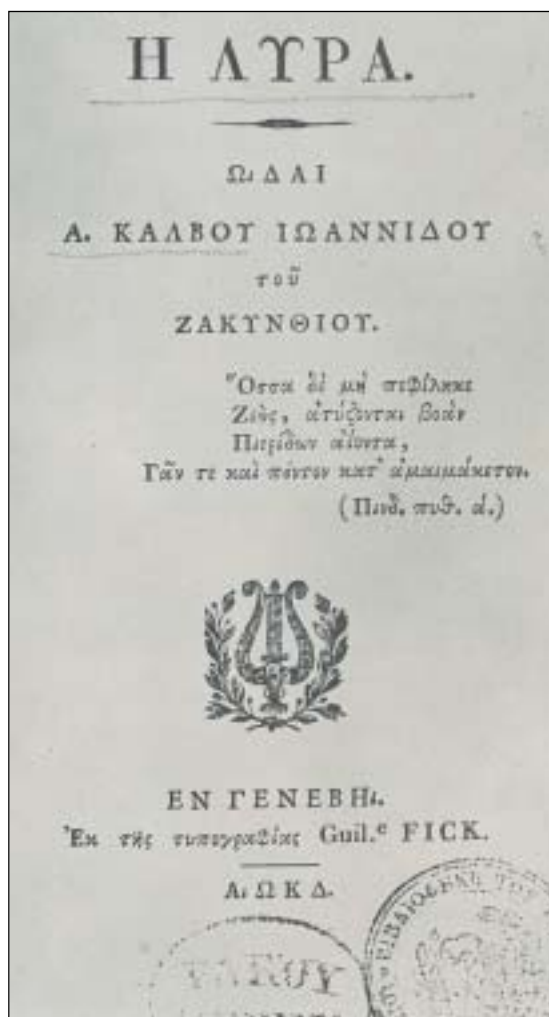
Η ΛΥΡΑ.

ΩΔΑΙ

Α. ΚΑΛΒΟΥ ΙΩΑΝΝΙΔΟΥ

τοῦ

ΖΑΚΥΝΘΙΟΥ.

Ὅσσα δὲ μὴ πεφίληκε
Ζεὺς, ἀτύζονται βοὰν
Πιερίδων ἀΐοντα,
Γᾶν τε καὶ πόντον κατ' ἀμαιμάκετον.
(Πινδ. πυθ. α.)

ΕΝ ΓΕΝΕΒΗι.
Ἐκ τῆς τυπογραφίας Guil.e FICK.

Α. Ω Κ Δ.

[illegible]